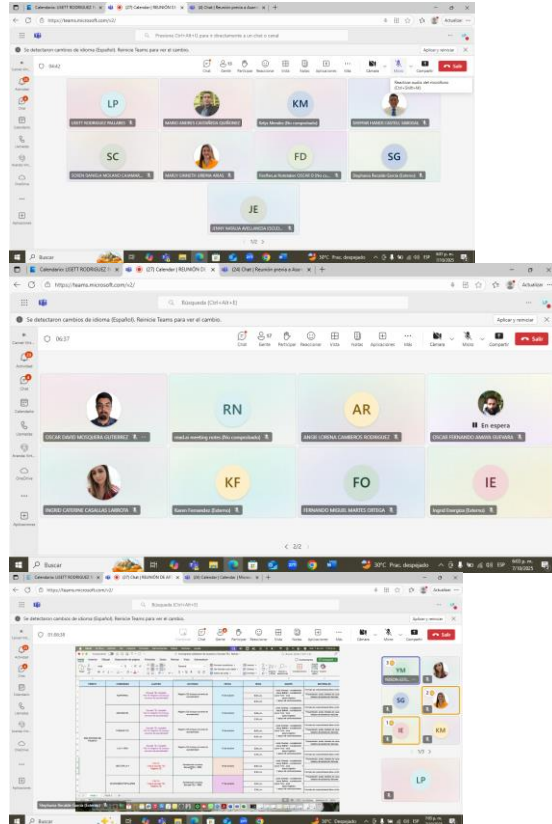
Calendario: LISETT RODRIGUEZ | (27) Calendar | REUNIÓN | (4) Chat | Reunión previa a Asam

https://teams.microsoft.com/v2/

Presione Ctrl+Alt+E para ir directamente a un chat o canal

Se detectaron cambios de idioma (Español). Reinicie Teams para ver el cambio.

Aplicar y reiniciar

09:42

Chat Gente Participar Reaccionar Vista Notas Aplicaciones Más Cámara Micro Compartir Salir

Reactivar audio del micrófono (Ctrl+Shift+M)

LP
LISETT RODRIGUEZ PALLARES

MARIO ANDRES CASTAÑEDA QUIÑONEZ

KM
Kelys Morales (No comprobado)

EDWYN HANDS CASTILL SARDOYA

SC
SOREN DANIELA MOLANO CAMARA...

NERLY LIBNETH URBINA ARIAL

FD
Fonfluca Nasonbo OSCAR D (No co...

SG
Stephania Recalde Garcia (Externo)

JE
JENNY MARIA ARELLANEDA OSCOL...

1/2

Buscar

Calendario: LISETT RODRIGUEZ | (27) Calendar | REUNIÓN | (24) Chat | Reunión previa a Asam

https://teams.microsoft.com/v2/

Búsqueda (Ctrl+Alt+E)

Se detectaron cambios de idioma (Español). Reinicie Teams para ver el cambio.

Aplicar y reiniciar

06:27

Chat Gente Participar Reaccionar Vista Notas Aplicaciones Más Cámara Micro Compartir Salir

Actividad Chat Calendario Llamadas Avanzar Fin... OneDrive Aplicaciones

OSCAR DAVID MOSQUERA GUTIERREZ

RN
read.ai meeting notes (No comprobado)

AR
ANGIE LORENA CAMBEROS RODRIGUEZ

En espera
OSCAR FERNANDO AMAYA GUEVARA

INGRID CATERINE CASALLAS LARROTA

KF
Karen Fernandez (Externo)

FO
FERNANDO MIGUEL MARTES ORTEGA

IE
Ingrid Everglass (Externo)

2/2

Buscar

37°C Parc. despejado

7/18/2025

Calendario: LISETT RODRIGUEZ | (27) Chat | REUNIÓN | (26) Chat | Calendar | Calendario

https://teams.microsoft.com/v2/

Búsqueda (Ctrl+Alt+E)

Se detectaron cambios de idioma (Español). Reinicie Teams para ver el cambio.

Aplicar y reiniciar

01:06:29

Chat Gente Participar Reaccionar Vista Notas Aplicaciones Más Cámara Micro Compartir Salir

YM

SG

IE

KM

LP

1/3

Stephania Recalde Garcia (Externo)

Buscar

39°C Despejado